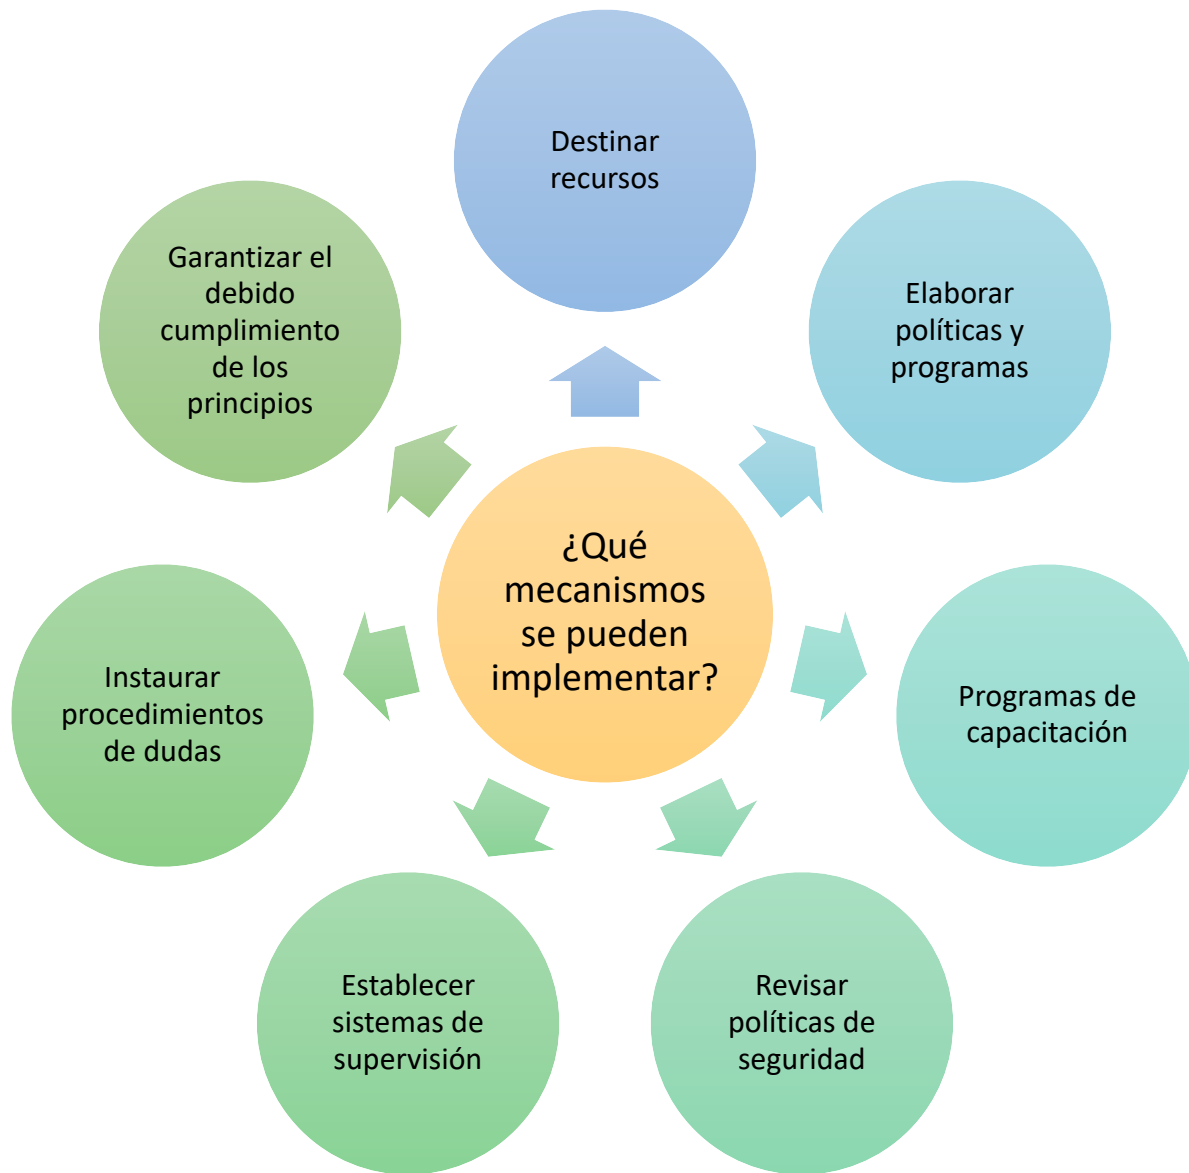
¿Qué mecanismos se pueden implementar?

Destinar recursos

Elaborar políticas y programas

Programas de capacitación

Revisar políticas de seguridad

Establecer sistemas de supervisión

Instaurar procedimientos de dudas

Garantizar el debido cumplimiento de los principios